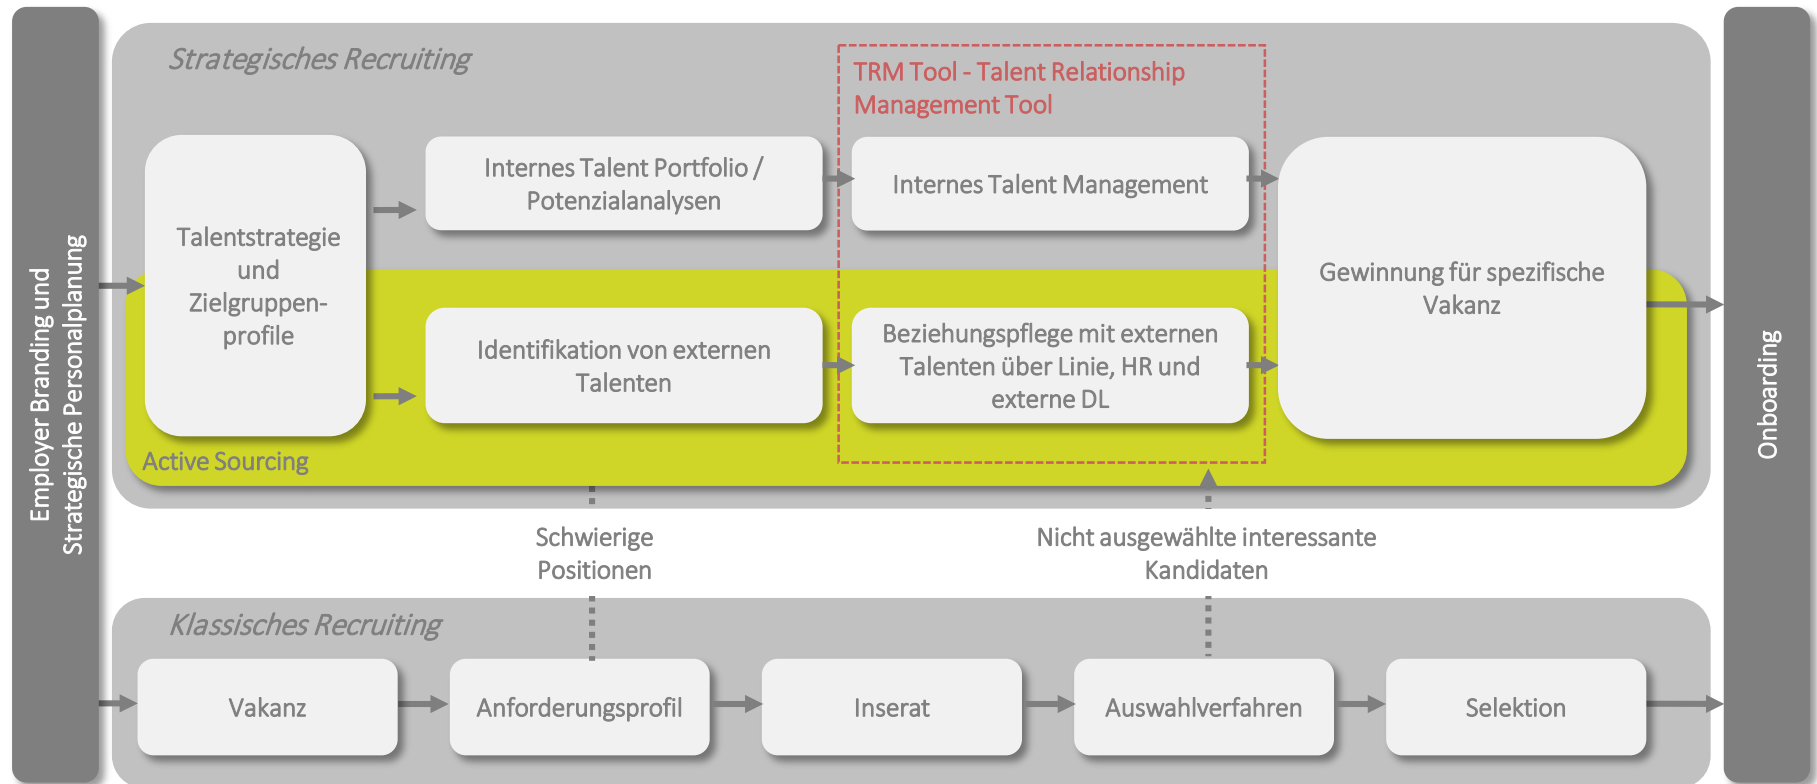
Employer Branding und Strategische Personalplanung

Strategisches Recruiting

TRM Tool - Talent Relationship Management Tool

Talentstrategie und Zielgruppenprofile

Internes Talent Portfolio / Potenzialanalysen

Internes Talent Management

Gewinnung für spezifische Vakanz

Identifikation von externen Talenten

Beziehungspflege mit externen Talenten über Linie, HR und externe DL

Active Sourcing

Schwierige Positionen

Nicht ausgewählte interessante Kandidaten

Klassisches Recruiting

Vakanz

Anforderungsprofil

Inserat

Auswahlverfahren

Selektion

Onboarding